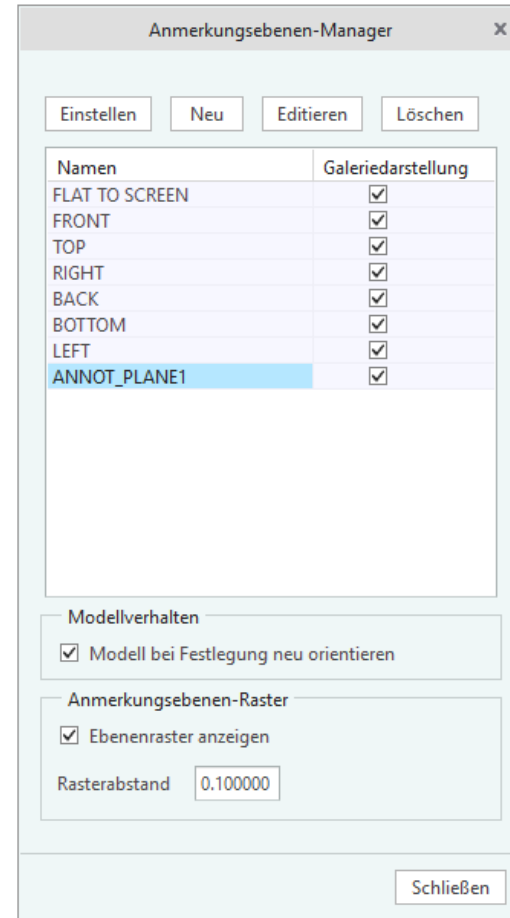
Anmerkungsebenen-Manager ×

Einstellen Neu Editieren Löschen

| Namen | Galeriedarstellung |
|---|---|
| FLAT TO SCREEN | ☑ |
| FRONT | ☑ |
| TOP | ☑ |
| RIGHT | ☑ |
| BACK | ☑ |
| BOTTOM | ☑ |
| LEFT | ☑ |
| ANNOT_PLANE1 | ☑ |

Modellverhalten

☑ Modell bei Festlegung neu orientieren

Anmerkungsebenen-Raster

☑ Ebenenraster anzeigen

Rasterabstand 0.100000

Schließen